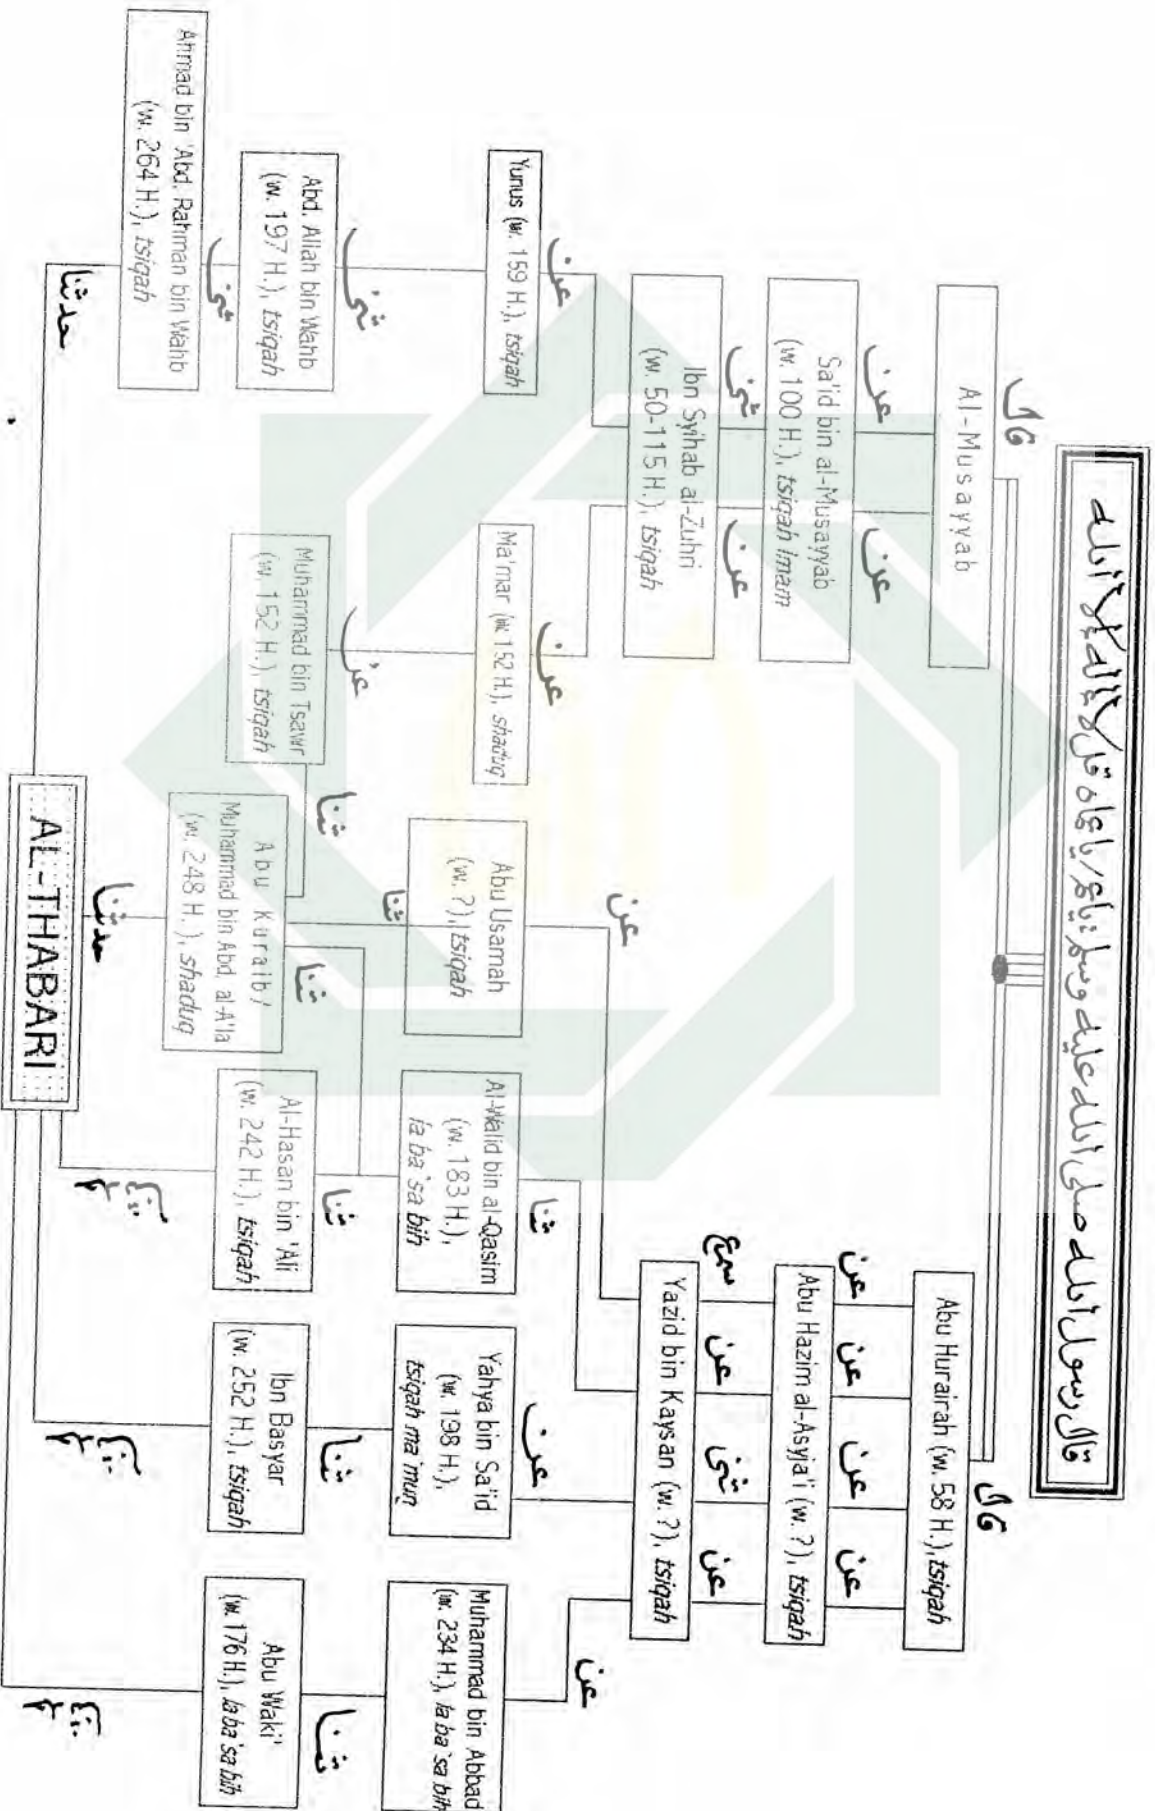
قال رسول الله صلى الله عليه وسلم: ... قال لا إله إلا الله

قال

Al-Musayyab

عن

عن

Sa'id bin al-Musayyab (w. 100 H.), tsiqah imam

ثني

عن

Ibn Syihab al-Zuhri (w. 50-115 H.), tsiqah

عن

Yunus (w. 159 H.), tsiqah

عن

Ma'mar (w. 152 H.), shaduq

ثني

Abd. Allah bin Wahb (w. 197 H.), tsiqah

عن

Muhammad bin Tsawr (w. 152 H.), tsiqah

ثني

حدثنا

Ahmad bin 'Abd. Rahman bin Wahb (w. 264 H.), tsiqah

ثنا

عن

Abu Usamah (w. ?), tsiqah

ثنا

Abu Kuraib / Muhammad bin Abd. al-A'la (w. 248 H.), shaduq

حدثنا

AL-THABARI

قال

Abu Hurairah (w. 58 H.), tsiqah

عن

عن

عن

عن

Abu Hazim al-Asyja'i (w. ?), tsiqah

سمع

عن

ثني

عن

Yazid bin Kaysan (w. ?), tsiqah

ثنا

Al-Walid bin al-Qasim (w. 183 H.), la ba'sa bih

ثنا

Al-Hasan bin 'Ali (w. 242 H.), tsiqah

عن

Yahya bin Sa'id (w. 198 H.), tsiqah ma'mun

ثنا

Ibn Basyar (w. 252 H.), tsiqah

عن

Muhammad bin Abbad (w. 234 H.), la ba'sa bih

ثنا

Abu Waki' (w. 176 H.), la ba'sa bih

ثنا

ثنا

ثنا